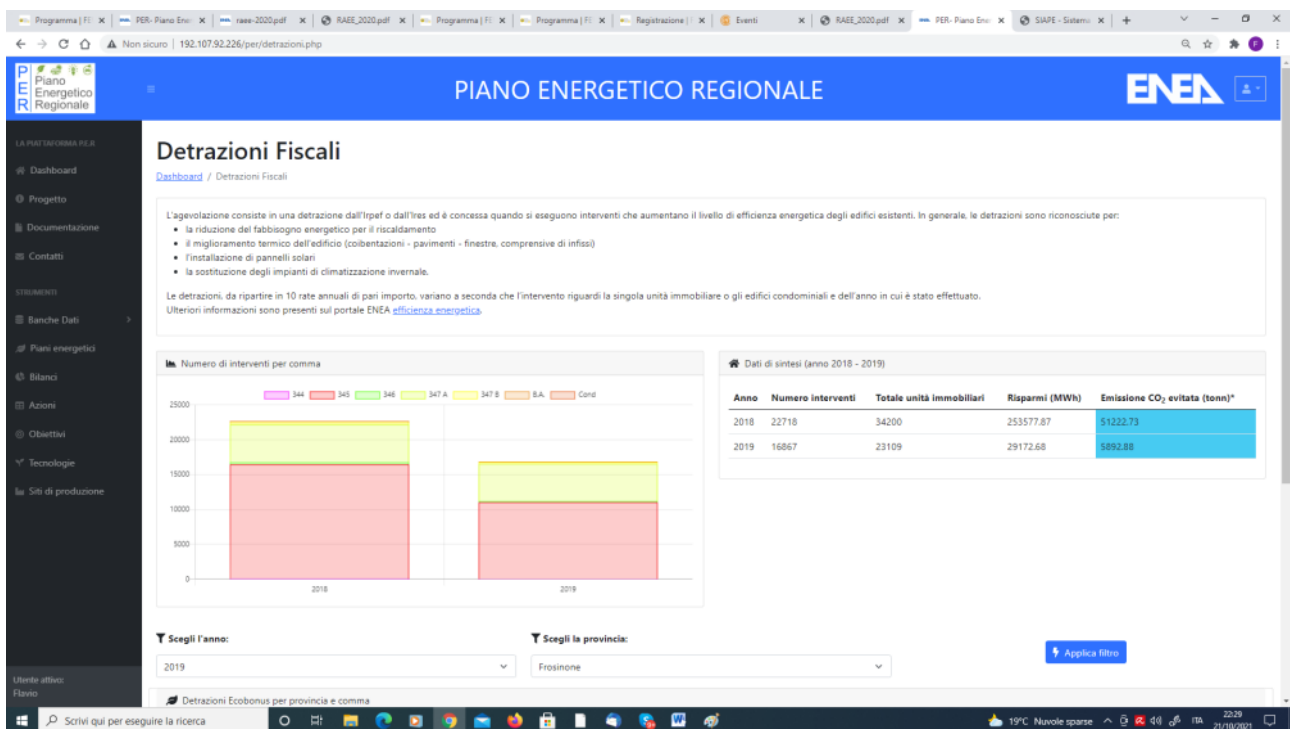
Programma | FE × | PER- Piano Ener × | raee-2020.pdf × | RAEE_2020.pdf × | Programma | FE × | Programma | FE × | Registrazione | × | Eventi × | RAEE_2020.pdf × | PER- Piano Ener × | SIAPE - Sistema × | +

Non sicuro | 192.107.92.226/per/detrazioni.php

P E R Piano Energetico Regionale

PIANO ENERGETICO REGIONALE

ENEA

LA PIATTAFORMA P.E.R.
Dashboard
Progetto
Documentazione
Contatti
STRUMENTI
Banche Dati
Piani energetici
Bilanci
Azioni
Obiettivi
Tecnologie
Siti di produzione

Utente attivo:
Flavio

Detrazioni Fiscali

Dashboard / Detrazioni Fiscali

L'agevolazione consiste in una detrazione dall'Irpef o dall'Ires ed è concessa quando si eseguono interventi che aumentano il livello di efficienza energetica degli edifici esistenti. In generale, le detrazioni sono riconosciute per:
• la riduzione del fabbisogno energetico per il riscaldamento
• il miglioramento termico dell'edificio (coibentazioni - pavimenti - finestre, comprensive di infissi)
• l'installazione di pannelli solari
• la sostituzione degli impianti di climatizzazione invernale.

Le detrazioni, da ripartire in 10 rate annuali di pari importo, variano a seconda che l'intervento riguardi la singola unità immobiliare o gli edifici condominiali e dell'anno in cui è stato effettuato.
Ulteriori informazioni sono presenti sul portale ENEA efficienza energetica.

Numero di interventi per comma

344 345 346 347 A 347 B B.A. Cond

25000
20000
15000
10000
5000
0
2018
2019

Dati di sintesi (anno 2018 - 2019)

| Anno | Numero interventi | Totale unità immobiliari | Risparmi (MWh) | Emissione $CO_2$ evitata (tonn)* |
|---|---|---|---|---|
| 2018 | 22718 | 34200 | 253577.87 | 51222.73 |
| 2019 | 16867 | 23109 | 29172.68 | 5892.88 |

Scegli l'anno:
2019

Scegli la provincia:
Frosinone

Applica filtro

Detrazioni Ecobonus per provincia e comma

Scrivi qui per eseguire la ricerca

19°C Nuvole sparse ITA 22:29 21/10/2021